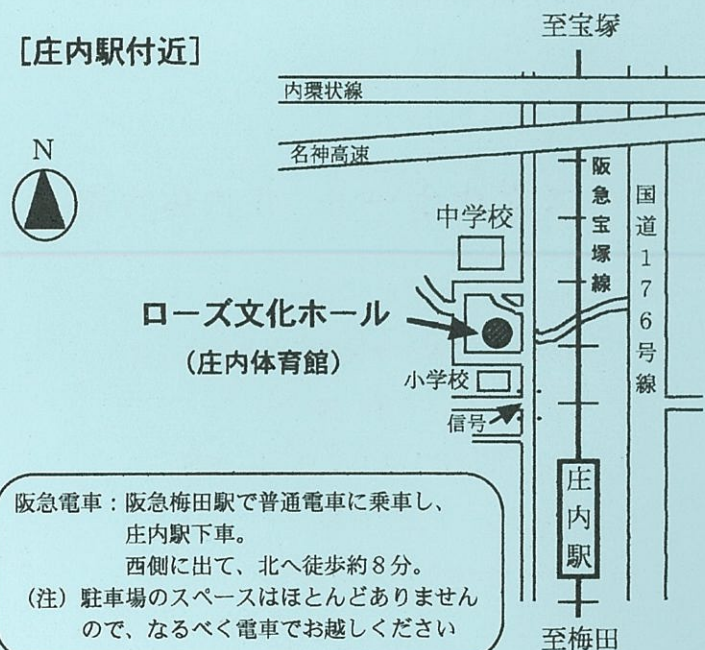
[庄内駅付近]

至宝塚

内環状線

N

名神高速

阪急宝塚線

国道176号線

中学校

ローズ文化ホール
(庄内体育館)

小学校

信号

庄内駅

阪急電車：阪急梅田駅で普通電車に乗車し、
庄内駅下車。
西側に出て、北へ徒歩約8分。
(注) 駐車場のスペースはほとんどありませんので、なるべく電車でお越しください

至梅田